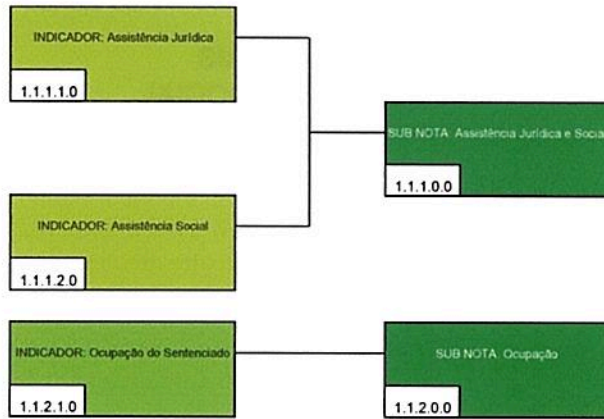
INDICADOR: Assistência Jurídica

1.1.1.1.0

SUB NOTA Assistência Jurídica e Social

1.1.1.0.0

INDICADOR: Assistência Social

1.1.1.2.0

INDICADOR: Ocupação do Sentenciado

1.1.2.1.0

SUB NOTA Ocupação

1.1.2.0.0